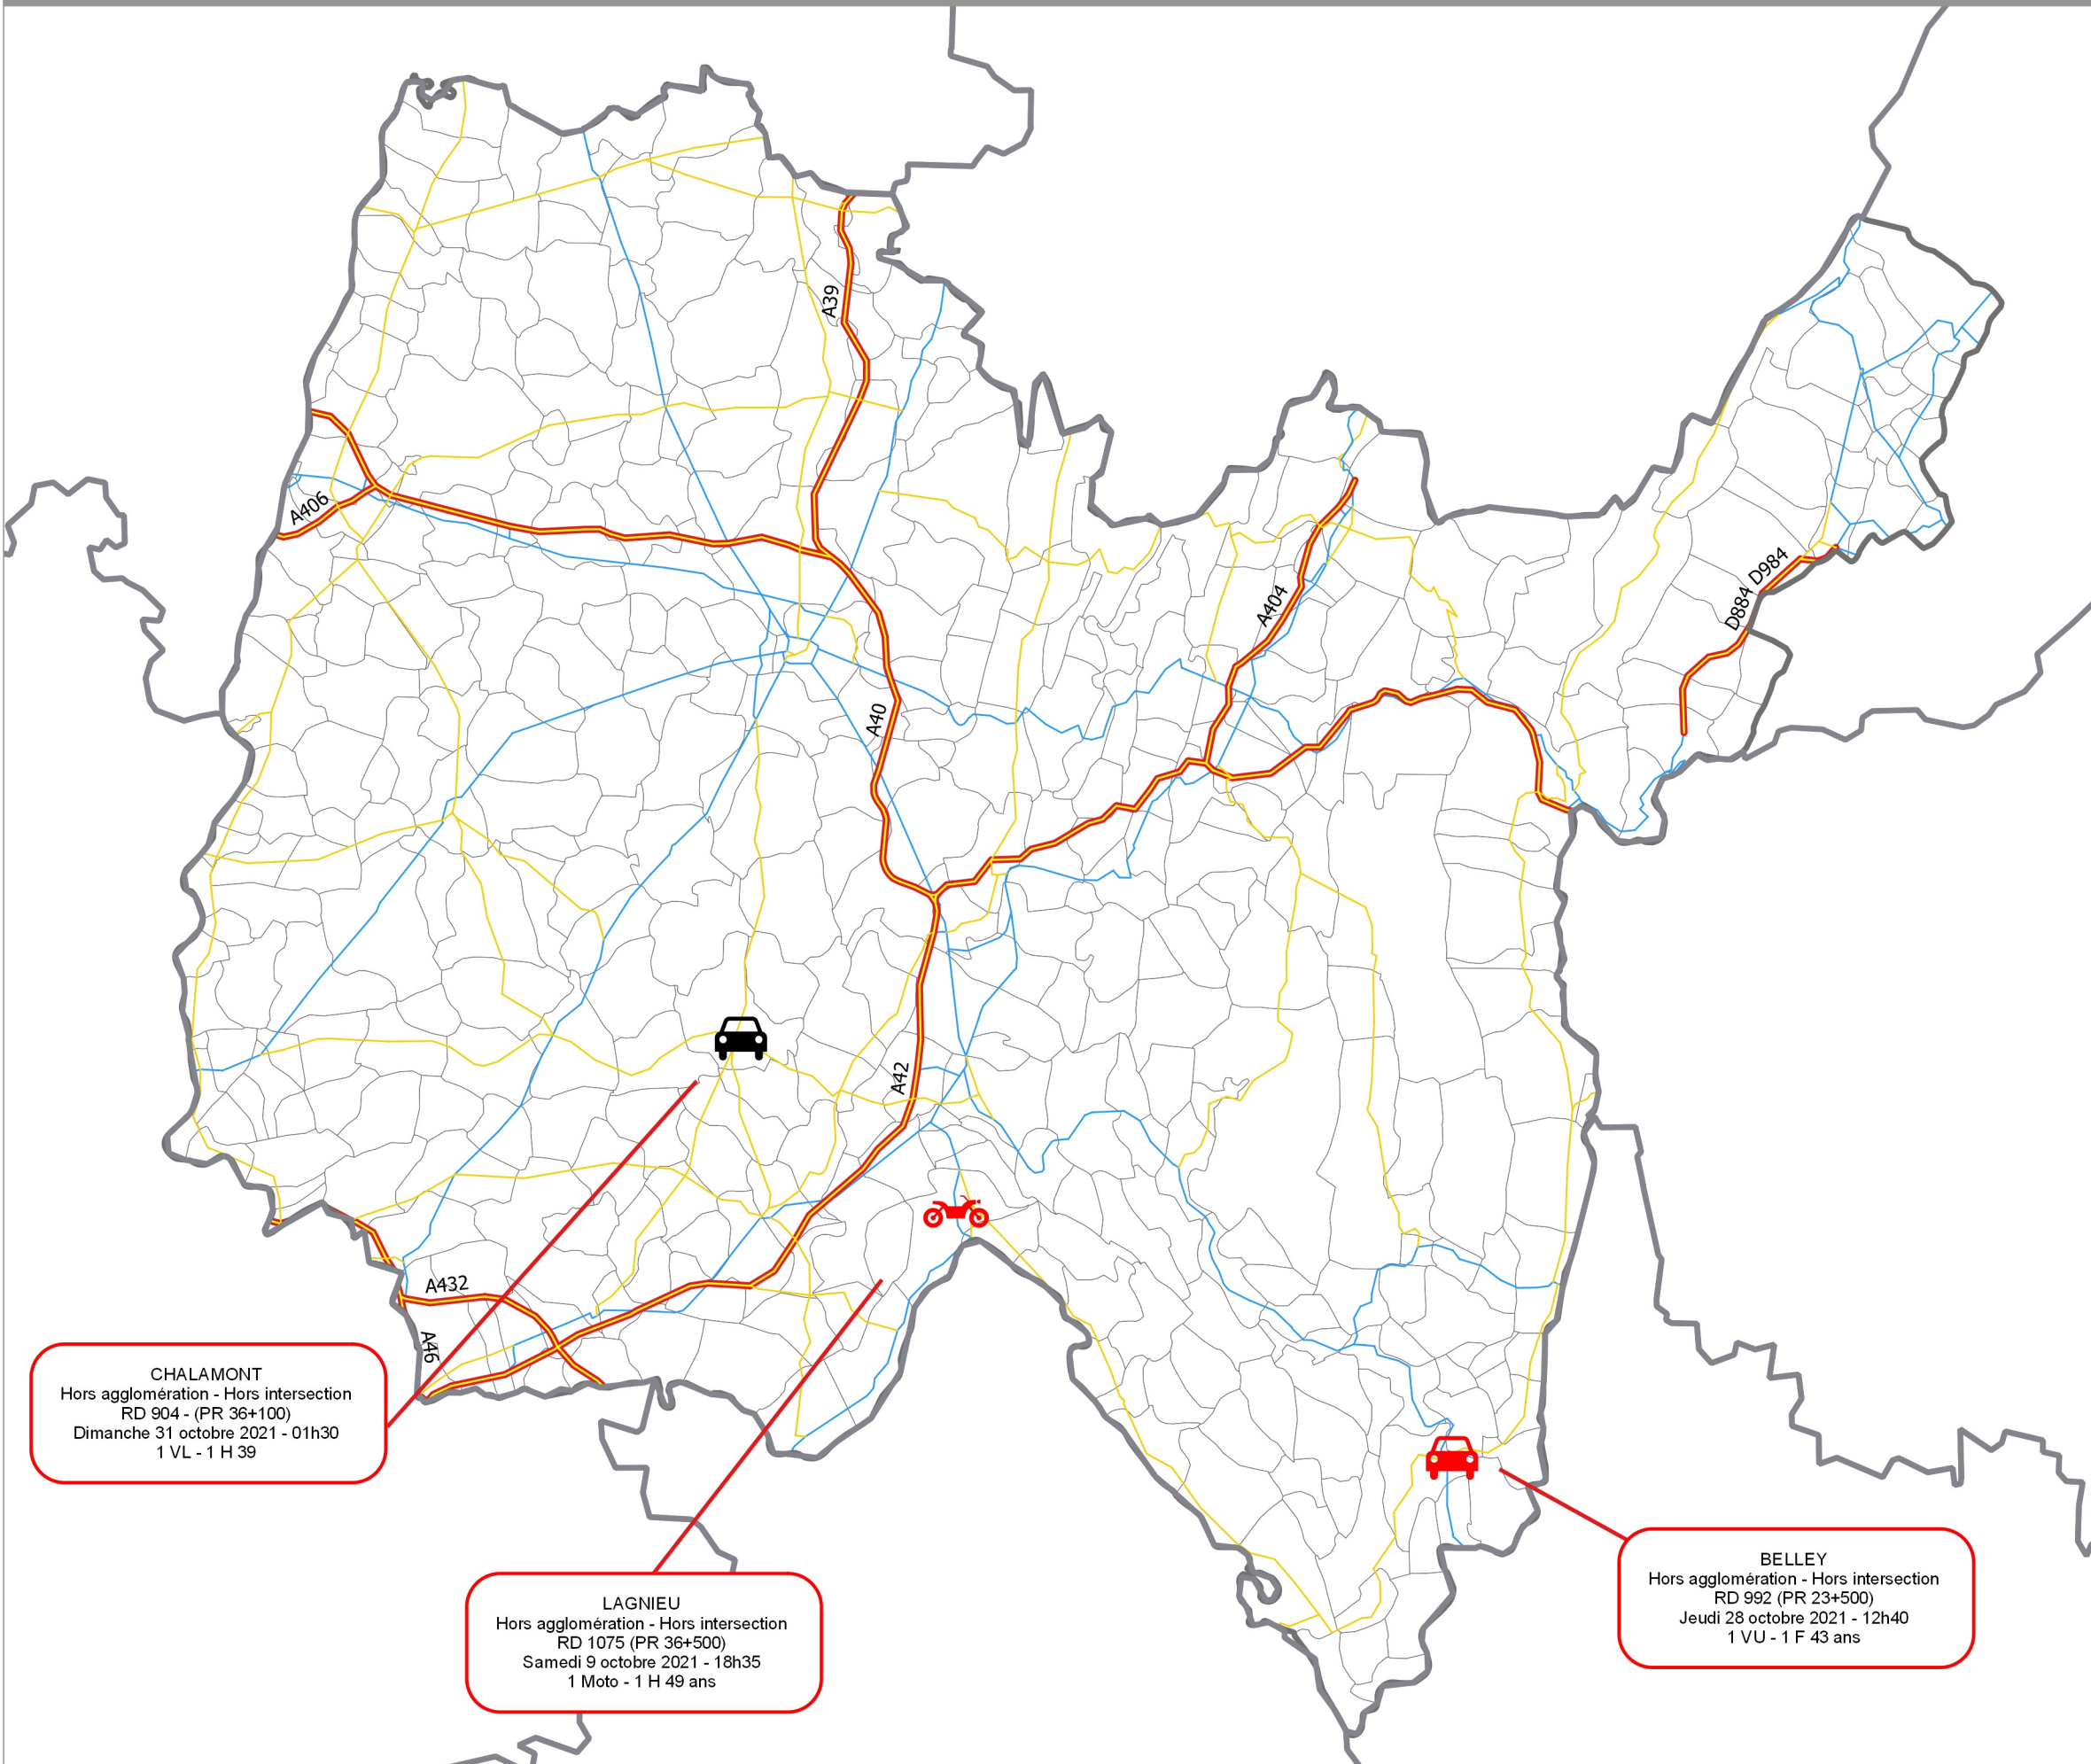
A39

A406

A40

A404

D984

D884

A42

A432

A46

CHALAMONT
Hors agglomération - Hors intersection
RD 904 - (PR 36+100)
Dimanche 31 octobre 2021 - 01h30
1 VL - 1 H 39

LAGNIEU
Hors agglomération - Hors intersection
RD 1075 (PR 36+500)
Samedi 9 octobre 2021 - 18h35
1 Moto - 1 H 49 ans

BELLEY
Hors agglomération - Hors intersection
RD 992 (PR 23+500)
Jeudi 28 octobre 2021 - 12h40
1 VU - 1 F 43 ans